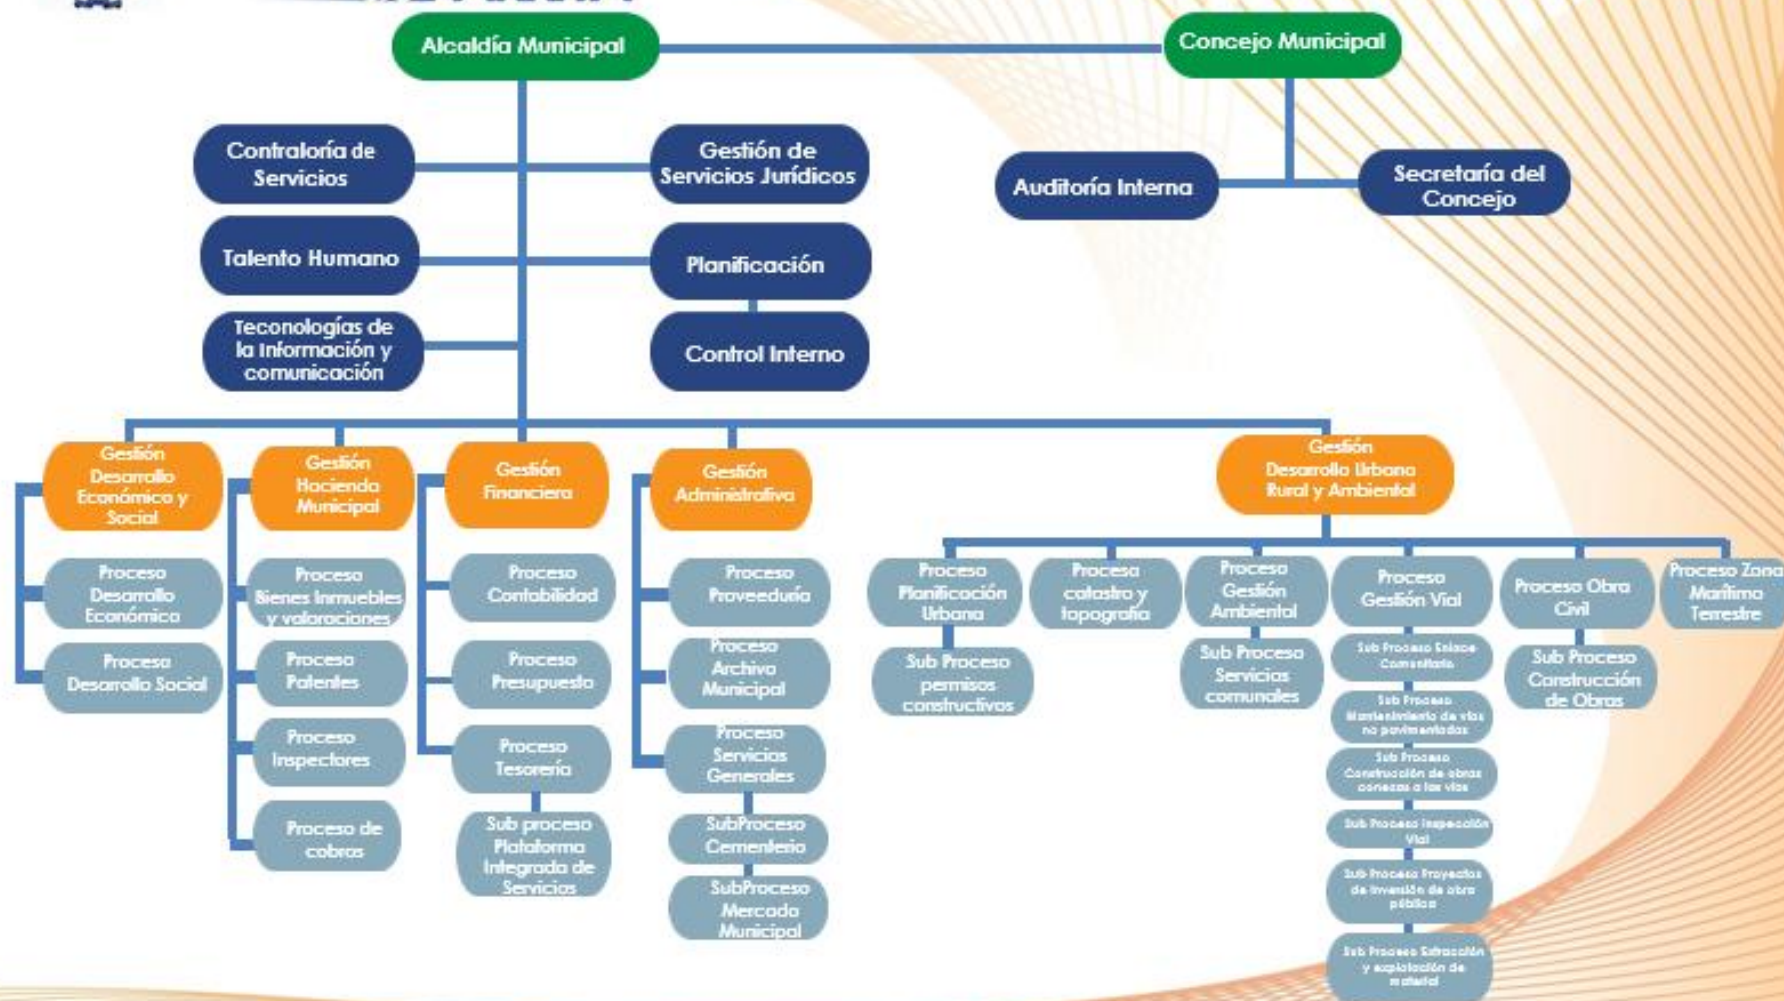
Alcaldía Municipal

Concejo Municipal

Contraloría de Servicios

Gestión de Servicios Jurídicos

Auditoría Interna

Secretaría del Concejo

Talento Humano

Planificación

Teconologías de la Información y comunicación

Control Interno

Gestión Desarrollo Económico y Social

Proceso Desarrollo Económico

Proceso Desarrollo Social

Gestión Hacienda Municipal

Proceso Bienes Inmuebles y valoraciones

Proceso Patentes

Proceso Inspectores

Proceso de cobros

Gestión Financiera

Proceso Contabilidad

Proceso Presupuesto

Proceso Tesorería

Sub proceso Plataforma Integrada de Servicios

Gestión Administrativa

Proceso Proveeduría

Proceso Archivo Municipal

Proceso Servicios Generales

SubProceso Cementerio

SubProceso Mercado Municipal

Gestión Desarrollo Urbano Rural y Ambiental

Proceso Planificación Urbana

Sub Proceso permisos constructivos

Proceso catastro y topografía

Proceso Gestión Ambiental

Sub Proceso Servicios comunales

Proceso Gestión Vial

Sub Proceso Enlace Comunitario

Sub Proceso Mantenimiento de vías no pavimentadas

Sub Proceso Construcción de obras conexas a las vías

Sub Proceso Inspección Vial

Sub Proceso Proyectos de inversión de obra pública

Sub Proceso Extracción y explotación de material

Proceso Obra Civil

Sub Proceso Construcción de Obras

Proceso Zona Marítimo Terrestre